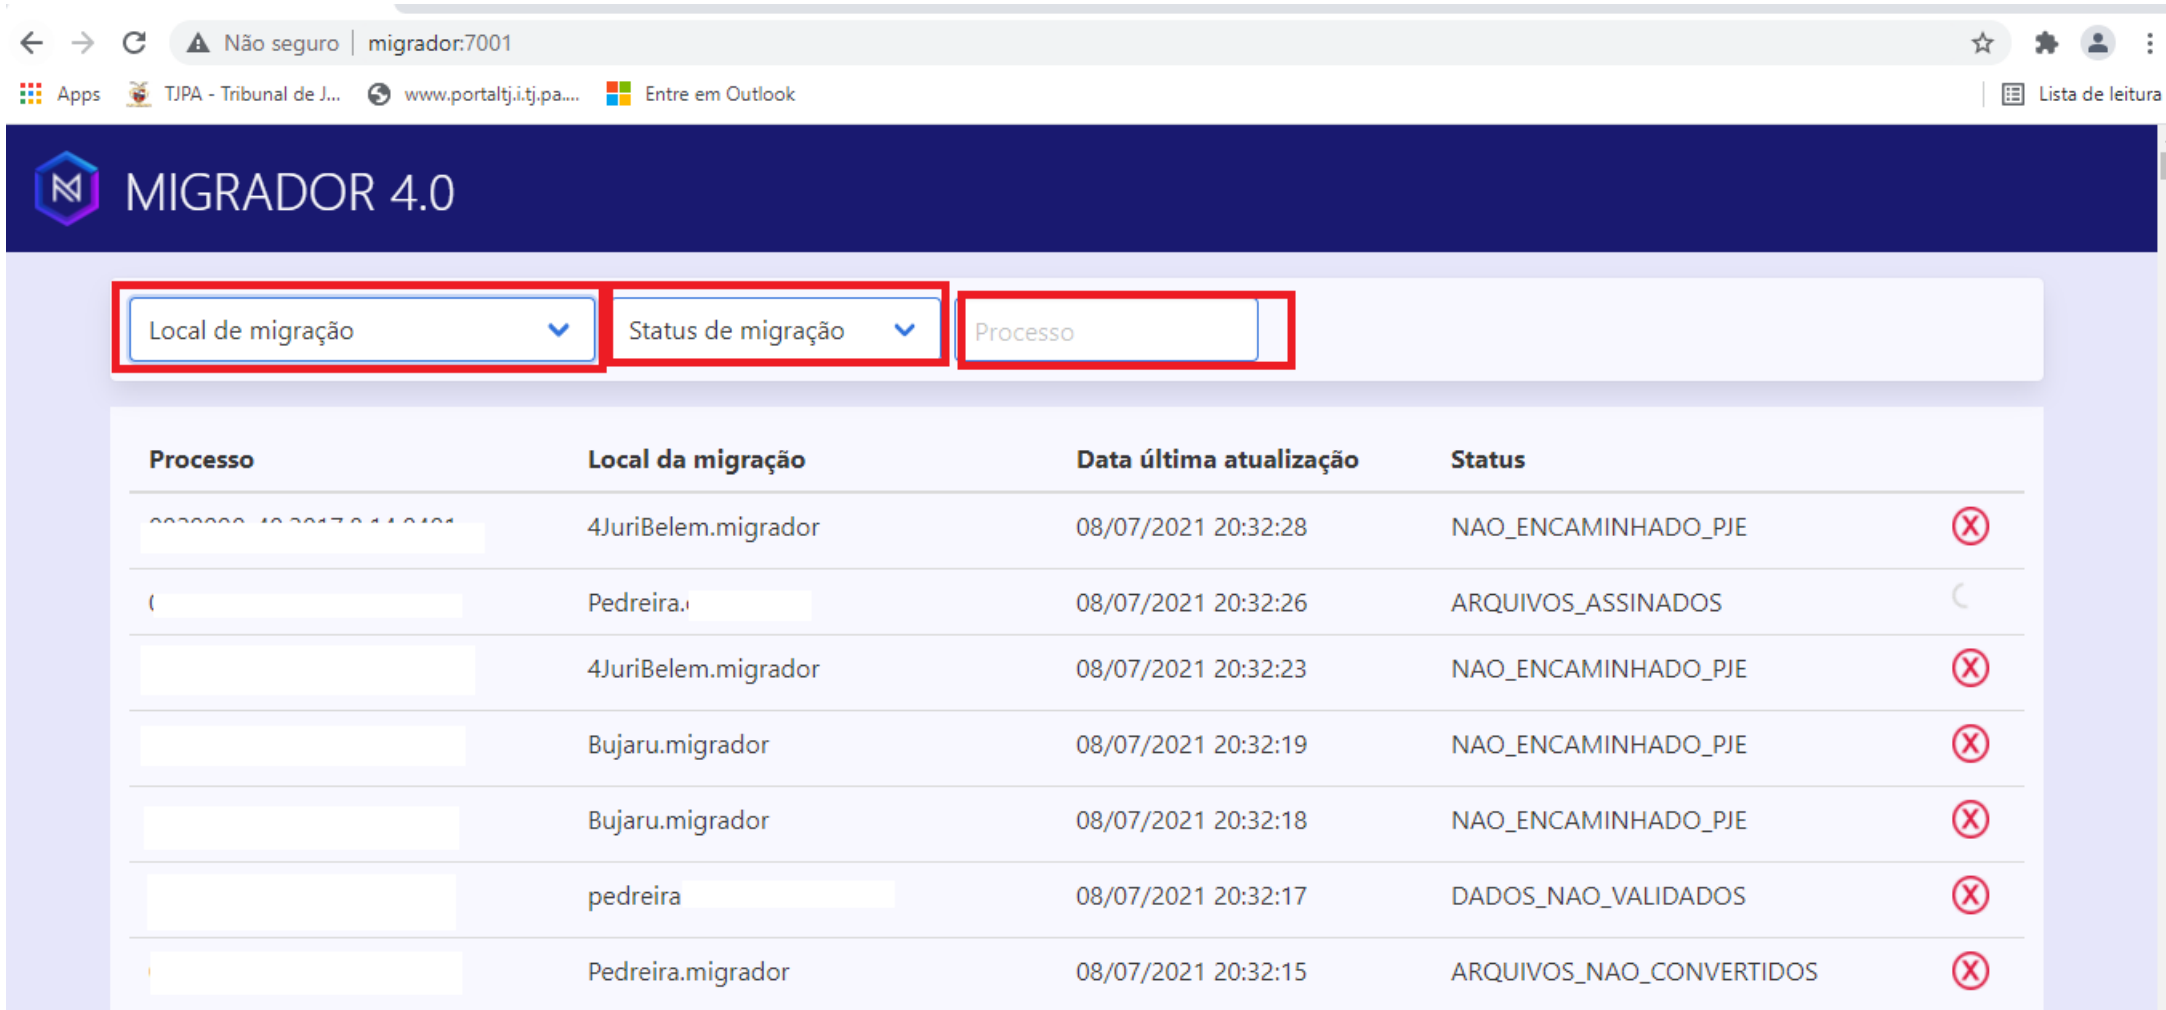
Não seguro | migrador:7001

Apps TJPA - Tribunal de J... www.portaltj.i.tj.pa.... Entre em Outlook Lista de leitura

MIGRADOR 4.0

Local de migração Status de migração Processo

| Processo | Local da migração | Data última atualização | Status |
|---|---|---|---|
| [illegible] | 4JuriBelem.migrador | 08/07/2021 20:32:28 | NAO_ENCAMINHADO_PJE |
| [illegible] | Pedreira.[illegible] | 08/07/2021 20:32:26 | ARQUIVOS_ASSINADOS |
| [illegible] | 4JuriBelem.migrador | 08/07/2021 20:32:23 | NAO_ENCAMINHADO_PJE |
| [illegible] | Bujaru.migrador | 08/07/2021 20:32:19 | NAO_ENCAMINHADO_PJE |
| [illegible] | Bujaru.migrador | 08/07/2021 20:32:18 | NAO_ENCAMINHADO_PJE |
| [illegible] | pedreira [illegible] | 08/07/2021 20:32:17 | DADOS_NAO_VALIDADOS |
| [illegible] | Pedreira.migrador | 08/07/2021 20:32:15 | ARQUIVOS_NAO_CONVERTIDOS |